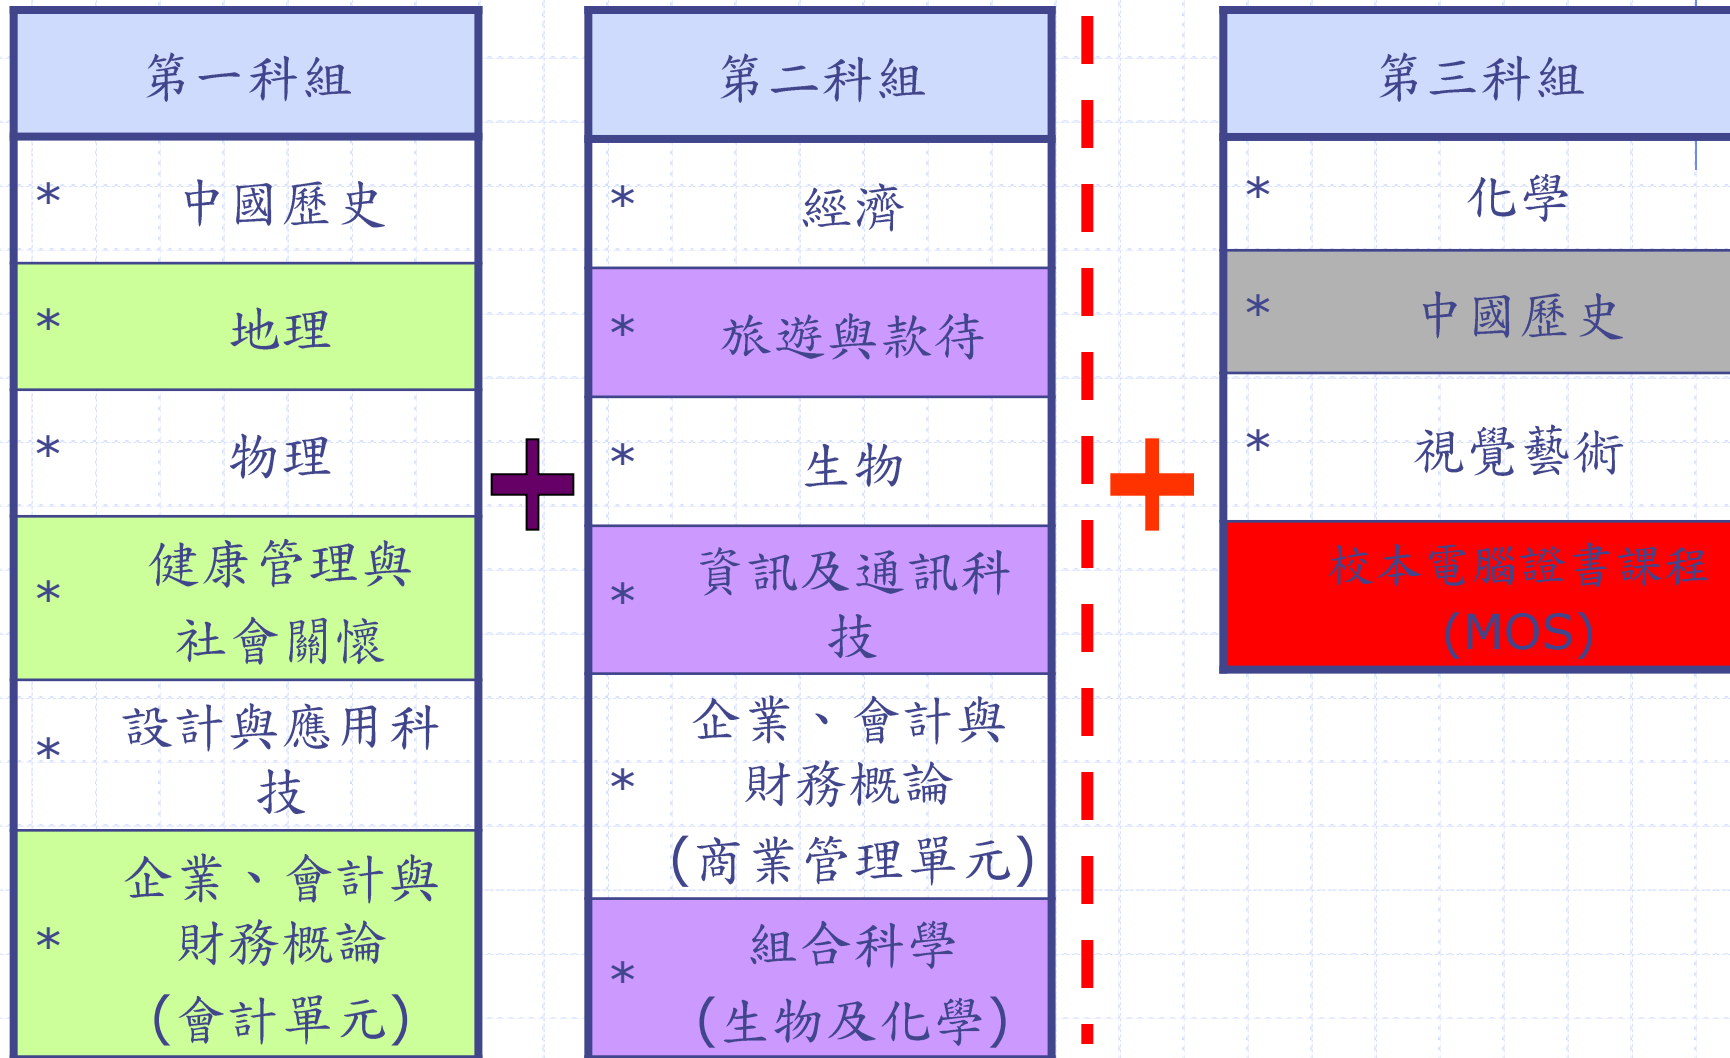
| 第一科組 |
|---|
| * 中國歷史 |
| * 地理 |
| * 物理 |
| * 健康管理與社會關懷 |
| * 設計與應用科技 |
| * 企業、會計與財務概論(會計單元) |

| 第二科組 |
|---|
| * 經濟 |
| * 旅遊與款待 |
| * 生物 |
| * 資訊及通訊科技 |
| * 企業、會計與財務概論(商業管理單元) |
| * 組合科學(生物及化學) |

| 第三科組 |
|---|
| * 化學 |
| * 中國歷史 |
| * 視覺藝術 |
| 校本電腦證書課程(MOS) |